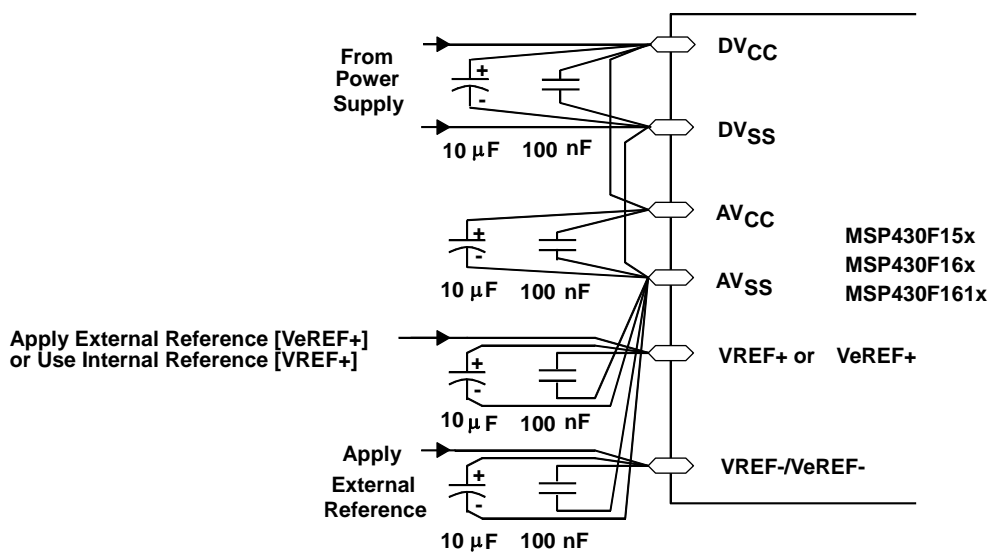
From Power Supply

+
-

$DV_{CC}$

$DV_{SS}$

10 µF 100 nF

+
-

$AV_{CC}$

$AV_{SS}$

10 µF 100 nF

MSP430F15x
MSP430F16x
MSP430F161x

Apply External Reference [VeREF+]
or Use Internal Reference [VREF+]

+
-

VREF+ or VeREF+

10 µF 100 nF

Apply
External
Reference

+
-

VREF-/VeREF-

10 µF 100 nF